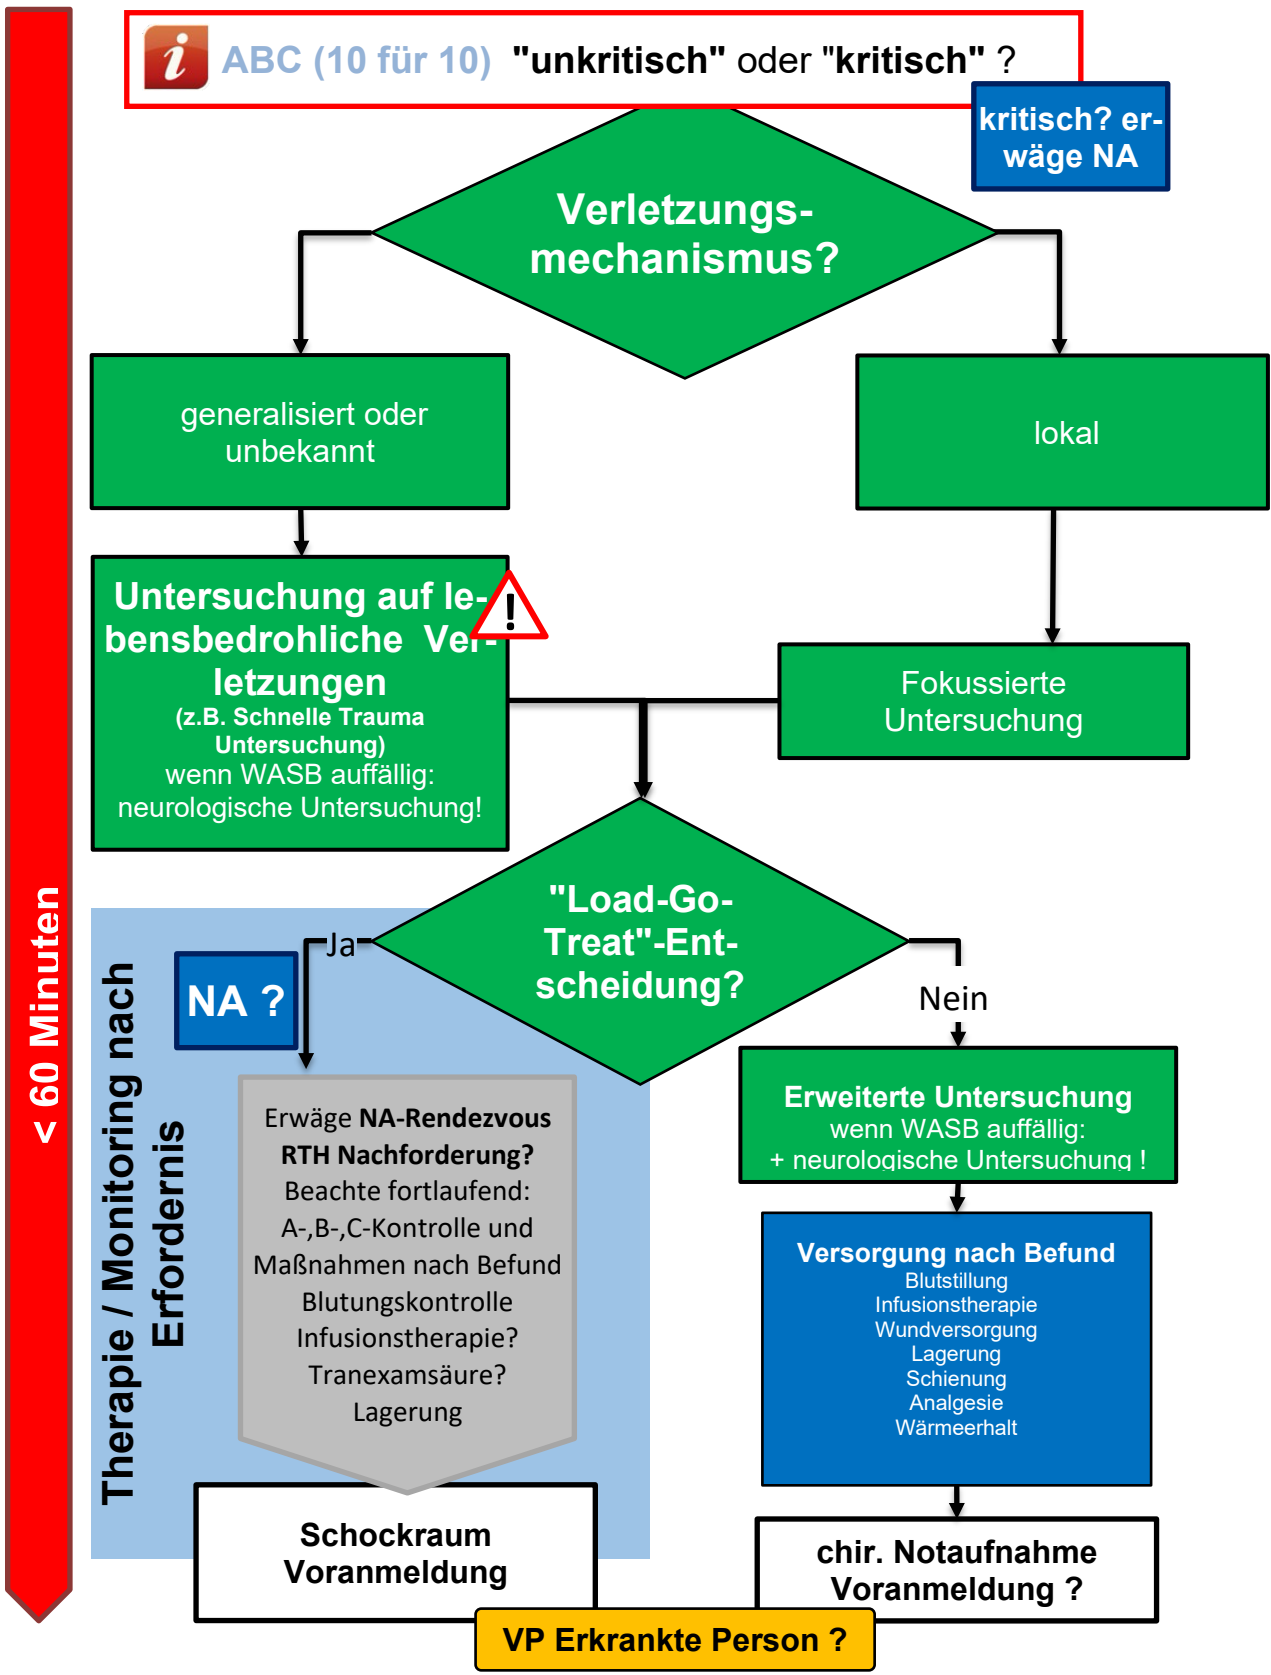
< 60 Minuten

ABC (10 für 10) "unkritisch" oder "kritisch" ?

kritisch? erwäge NA

Verletzungsmechanismus?

generalisiert oder unbekannt

lokal

Untersuchung auf lebensbedrohliche Verletzungen
(z.B. Schnelle Trauma Untersuchung)
wenn WASB auffällig: neurologische Untersuchung!

Fokussierte Untersuchung

"Load-Go-Treat"-Entscheidung?

Ja

Nein

Therapie / Monitoring nach Erfordernis

NA ?

Erwäge NA-Rendezvous
RTH Nachforderung?
Beachte fortlaufend:
A-,B-,C-Kontrolle und Maßnahmen nach Befund
Blutungskontrolle
Infusionstherapie?
Tranexamsäure?
Lagerung

Erweiterte Untersuchung
wenn WASB auffällig:
+ neurologische Untersuchung !

Versorgung nach Befund
Blutstillung
Infusionstherapie
Wundversorgung
Lagerung
Schienung
Analgesie
Wärmeerhalt

Schockraum Voranmeldung

chir. Notaufnahme Voranmeldung ?

VP Erkrankte Person ?